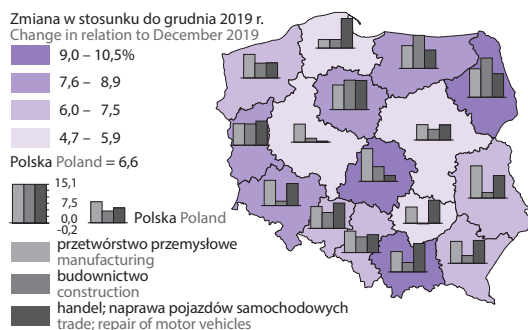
Zmiana w stosunku do grudnia 2019 r.
Change in relation to December 2019

9,0 – 10,5%
7,6 – 8,9
6,0 – 7,5
4,7 – 5,9

Polska Poland = 6,6

15,1
7,5
0,0
-0,2

Polska Poland

przetwórstwo przemysłowe
manufacturing
budownictwo
construction
handel; naprawa pojazdów samochodowych
trade; repair of motor vehicles